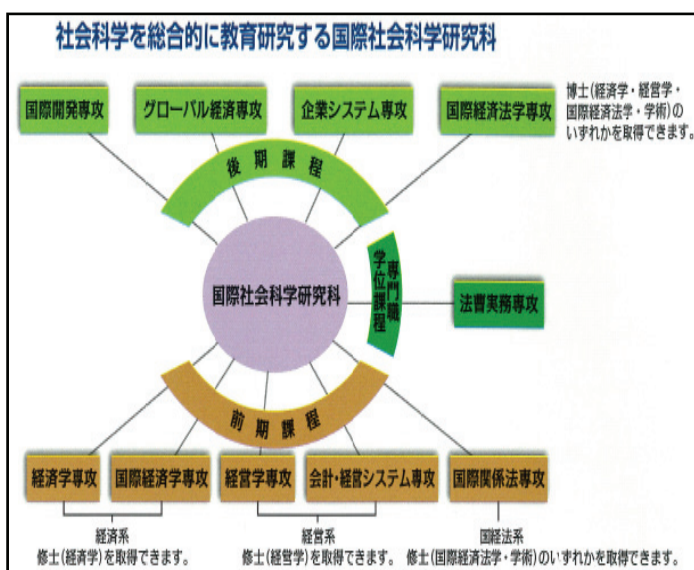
社会科学を総合的に教育研究する国際社会科学研究科

国際開発専攻

グローバル経済専攻

企業システム専攻

国際経済法学専攻

博士(経済学・経営学・国際経済法学・学術)のいずれかを取得できます。

後期課程

国際社会科学研究科

専門職学位課程

法曹実務専攻

前期課程

経済学専攻

国際経済学専攻

経営学専攻

会計・経営システム専攻

国際関係法専攻

経済系
修士(経済学)を取得できます。

経営系
修士(経営学)を取得できます。

国経法系
修士(国際経済法学・学術)のいずれかを取得できます。